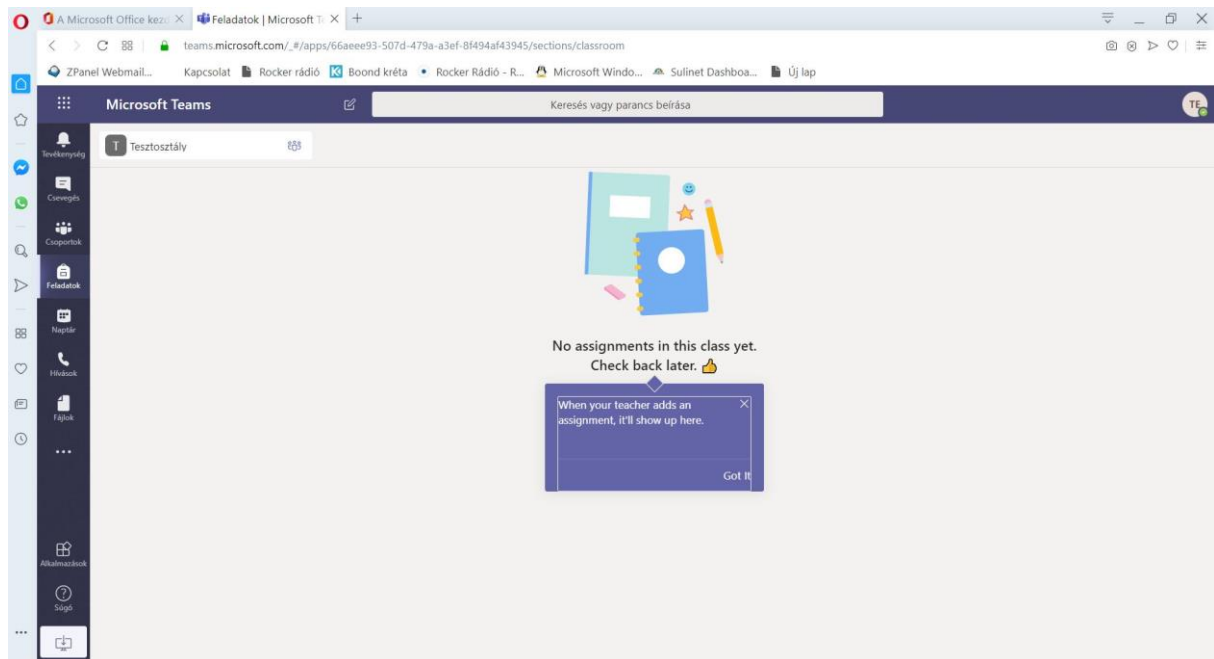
A Microsoft Office kez
Feladatok | Microsoft T
teams.microsoft.com/_#/apps/66aeee93-507d-479a-a3ef-8f494af43945/sections/classroom
ZPanel Webmail... Kapcsolat Rocker rádió Boond kréta Rocker Rádió - R... Microsoft Windo... Sulinet Dashboa... Új lap
Microsoft Teams
Keresés vagy parancs beírása
TE
Tevékenység
Csevegés
Csoportok
Feladatok
Naptár
Hívások
Fájlok
...
Alkalmazások
Súgó
T Tesztosztály
No assignments in this class yet.
Check back later.
When your teacher adds an assignment, it'll show up here.
Got It